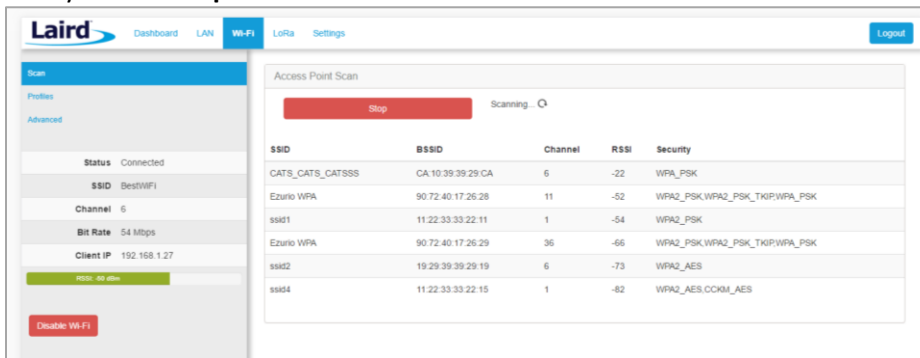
Laird

Dashboard LAN Wi-Fi LoRa Settings

Logout

Scan

Profiles

Advanced

| Status | Connected |
|---|---|
| SSID | BestWiFi |
| Channel | 6 |
| Bit Rate | 54 Mbps |
| Client IP | 192.168.1.27 |

RSSI: -50 dBm

Disable Wi-Fi

Access Point Scan

Stop

Scanning...

| SSID | BSSID | Channel | RSSI | Security |
|---|---|---|---|---|
| CATS_CATS_CATSSS | CA:10:39:39:29:CA | 6 | -22 | WPA_PSK |
| Ezurio WPA | 90:72:40:17:26:28 | 11 | -52 | WPA2_PSK,WPA2_PSK_TKIP,WPA_PSK |
| ssid1 | 11:22:33:33:22:11 | 1 | -54 | WPA2_PSK |
| Ezurio WPA | 90:72:40:17:26:29 | 36 | -66 | WPA2_PSK,WPA2_PSK_TKIP,WPA_PSK |
| ssid2 | 19:29:39:39:29:19 | 6 | -73 | WPA2_AES |
| ssid4 | 11:22:33:33:22:15 | 1 | -82 | WPA2_AES,CCKM_AES |